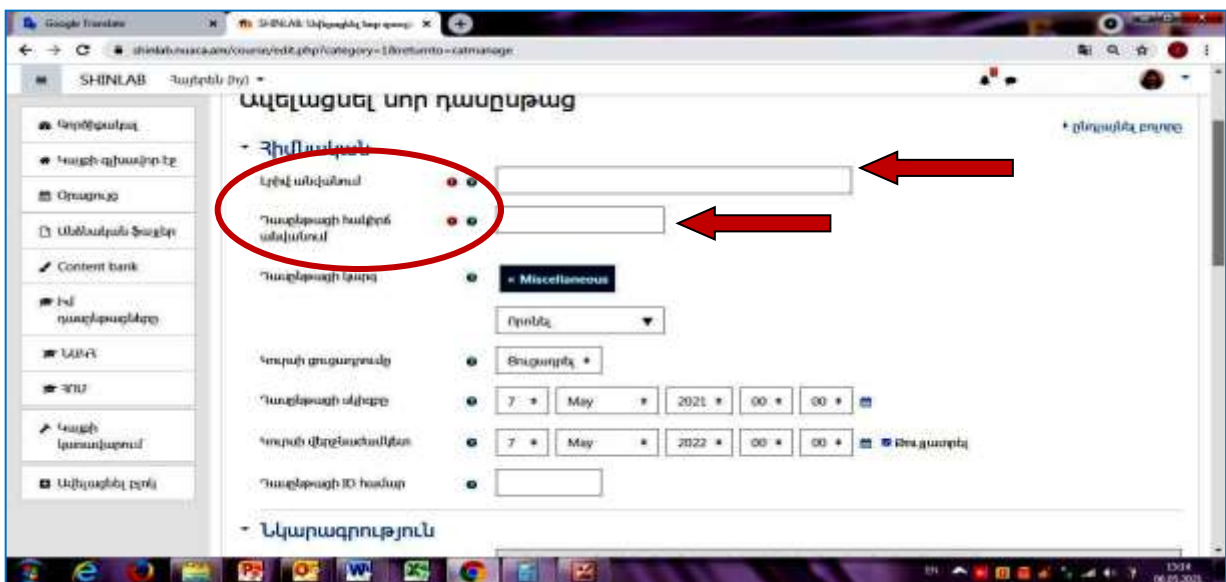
Google Translate
SHINLAB: Ավելացնել նոր դասընթաց
shinlab.nuaca.am/course/edit.php?category=1&returnto=catmanage
SHINLAB Հայերեն (hy)
Ավելացնել նոր դասընթաց
Վահանակ
Կայքի գլխավոր էջ
Օրացույց
Անձնական ֆայլեր
Content bank
Իմ դասընթացները
ՏԱՐՀ
ՀՈՒ
Կայքի կառավարում
Ավելացնել բլոկ
▸ Ընդլայնել բոլորը
Հիմնական
Լրիվ անվանում
Դասընթացի հակիրճ անվանում
Դասընթացի կարգ
× Miscellaneous
Որոնել
Կուրսի ցուցադրումը
Ցուցադրել
Դասընթացի սկիզբը
7 May 2021 00 00
Կուրսի միջնաժամկետ
7 May 2022 00 00
Թույլատրել
Դասընթացի ID համար
Նկարագրություն